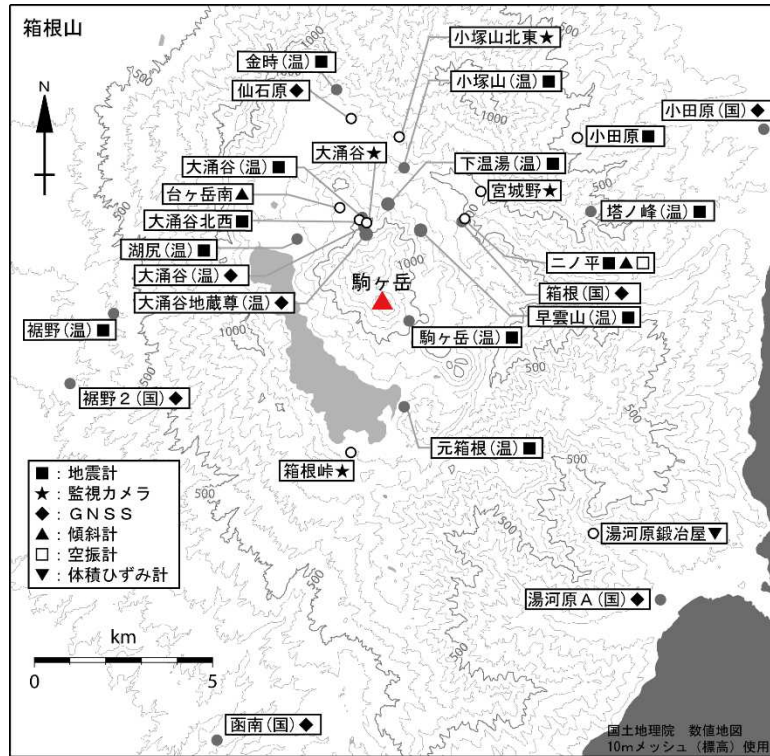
箱根山

N

金時(温)■
仙石原◆
小塚山北東★
小塚山(温)■
小田原(国)◆
小田原■
大涌谷★
大涌谷(温)■
下湯温(温)■
宮城野★
台ヶ岳南▲
塔ノ峰(温)■
大涌谷北西■
湖尻(温)■
二ノ平■▲□
大涌谷(温)◆
駒ヶ岳
箱根(国)◆
大涌谷地蔵尊(温)◆
早雲山(温)■
裾野(温)■
駒ヶ岳(温)■
裾野2(国)◆
元箱根(温)■
箱根峠★

■:地震計
★:監視カメラ
◆:GNSS
▲:傾斜計
□:空振計
▼:体積ひずみ計

湯河原鍛冶屋▼
湯河原A(国)◆

km
0
5

函南(国)◆

1000
500
1000
1000
1000
500
500
500
500
500
500
500
500

国土地理院 数値地図
10mメッシュ(標高)使用